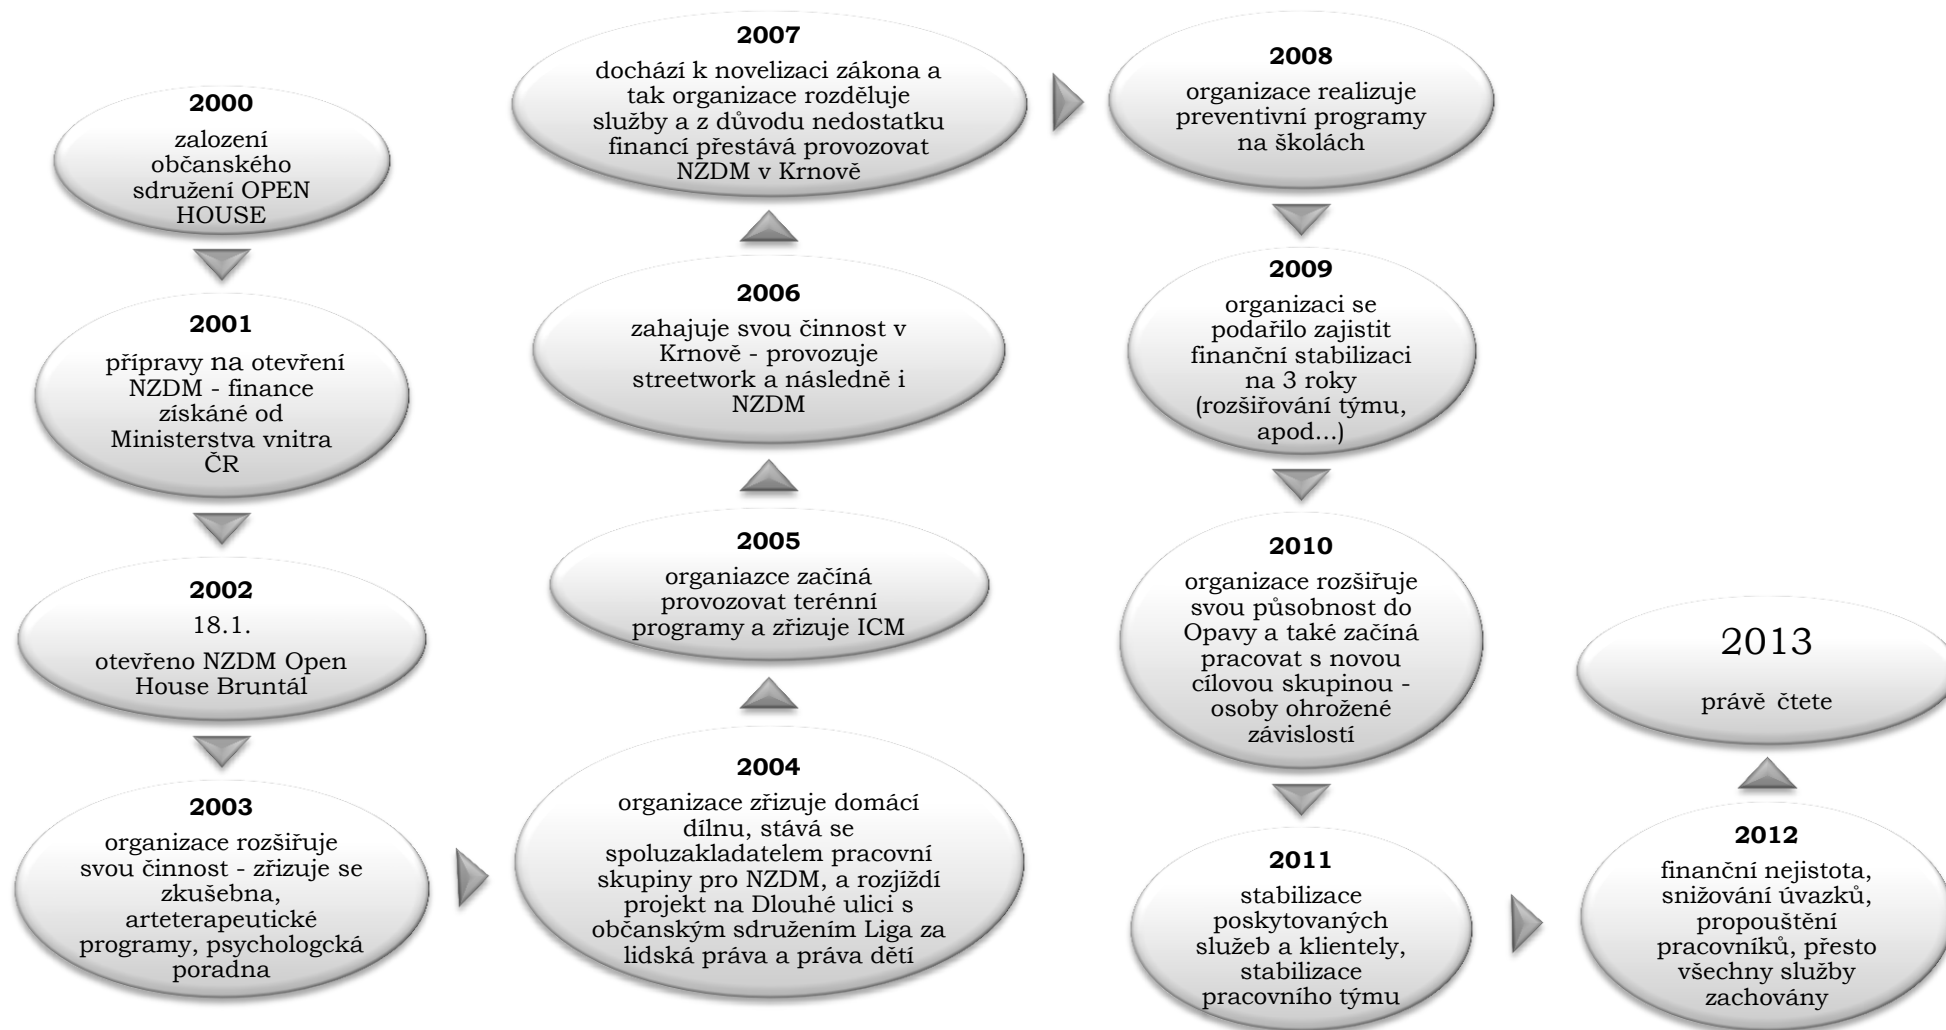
2000
zalození občanského sdružení OPEN HOUSE

2001
přípravy na otevření NZDM - finance získáné od Ministerstva vnitra ČR

2002
18.1.
otevřeno NZDM Open House Bruntál

2003
organizace rozšiřuje svou činnost - zřizuje se zkušebna, arteterapeutické programy, psychologcká poradna

2004
organizace zřizuje domácí dílnu, stává se spoluzakladatelem pracovní skupiny pro NZDM, a rozjíždí projekt na Dlouhé ulici s občanským sdružením Liga za lidská práva a práva dětí

2005
organiazce začíná provozovat terénní programy a zřizuje ICM

2006
zahajuje svou činnost v Krnově - provozuje streetwork a následně i NZDM

2007
dochází k novelizaci zákona a tak organizace rozděluje služby a z důvodu nedostatku financí přestává provozovat NZDM v Krnově

2008
organizace realizuje preventivní programy na školách

2009
organizaci se podařilo zajistit finanční stabilizaci na 3 roky (rozšiřování týmu, apod...)

2010
organizace rozšiřuje svou působnost do Opavy a také začíná pracovat s novou cílovou skupinou - osoby ohrožené závislostí

2011
stabilizace poskytovaných služeb a klientely, stabilizace pracovního týmu

2012
finanční nejistota, snižování úvazků, propouštění pracovníků, přesto všechny služby zachovány

2013
právě čtete